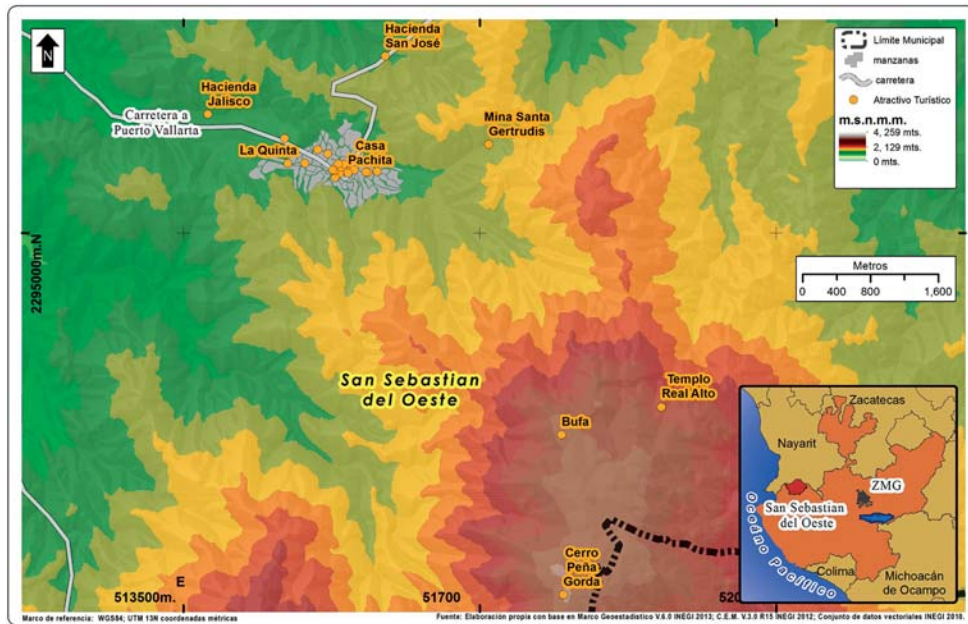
N

Hacienda San José

Hacienda Jalisco

Carretera a Puerto Vallarta

Mina Santa Gertrudis

La Quinta

Casa Pachita

Límite Municipal
manzanas
carretera
Atractivo Turístico

m.s.n.m.m.
4, 259 mts.
2, 129 mts.
0 mts.

2295000m.N

Metros
0 400 800 1,600

San Sebastian del Oeste

Templo Real Alto

Bufa

Zacatecas
Nayarit
ZMG
San Sebastian del Oeste
Océano Pacífico
Colima
Michoacán de Ocampo

Cerro Peña Gorda

E
513500m.
51700
520

Marco de referencia: WGS84; UTM 13N coordenadas métricas

Fuente: Elaboración propia con base en Marco Geoestadístico V.6.0 INEGI 2013; C.E.M. V.3.0 R15 INEGI 2012; Conjunto de datos vectoriales INEGI 2010.